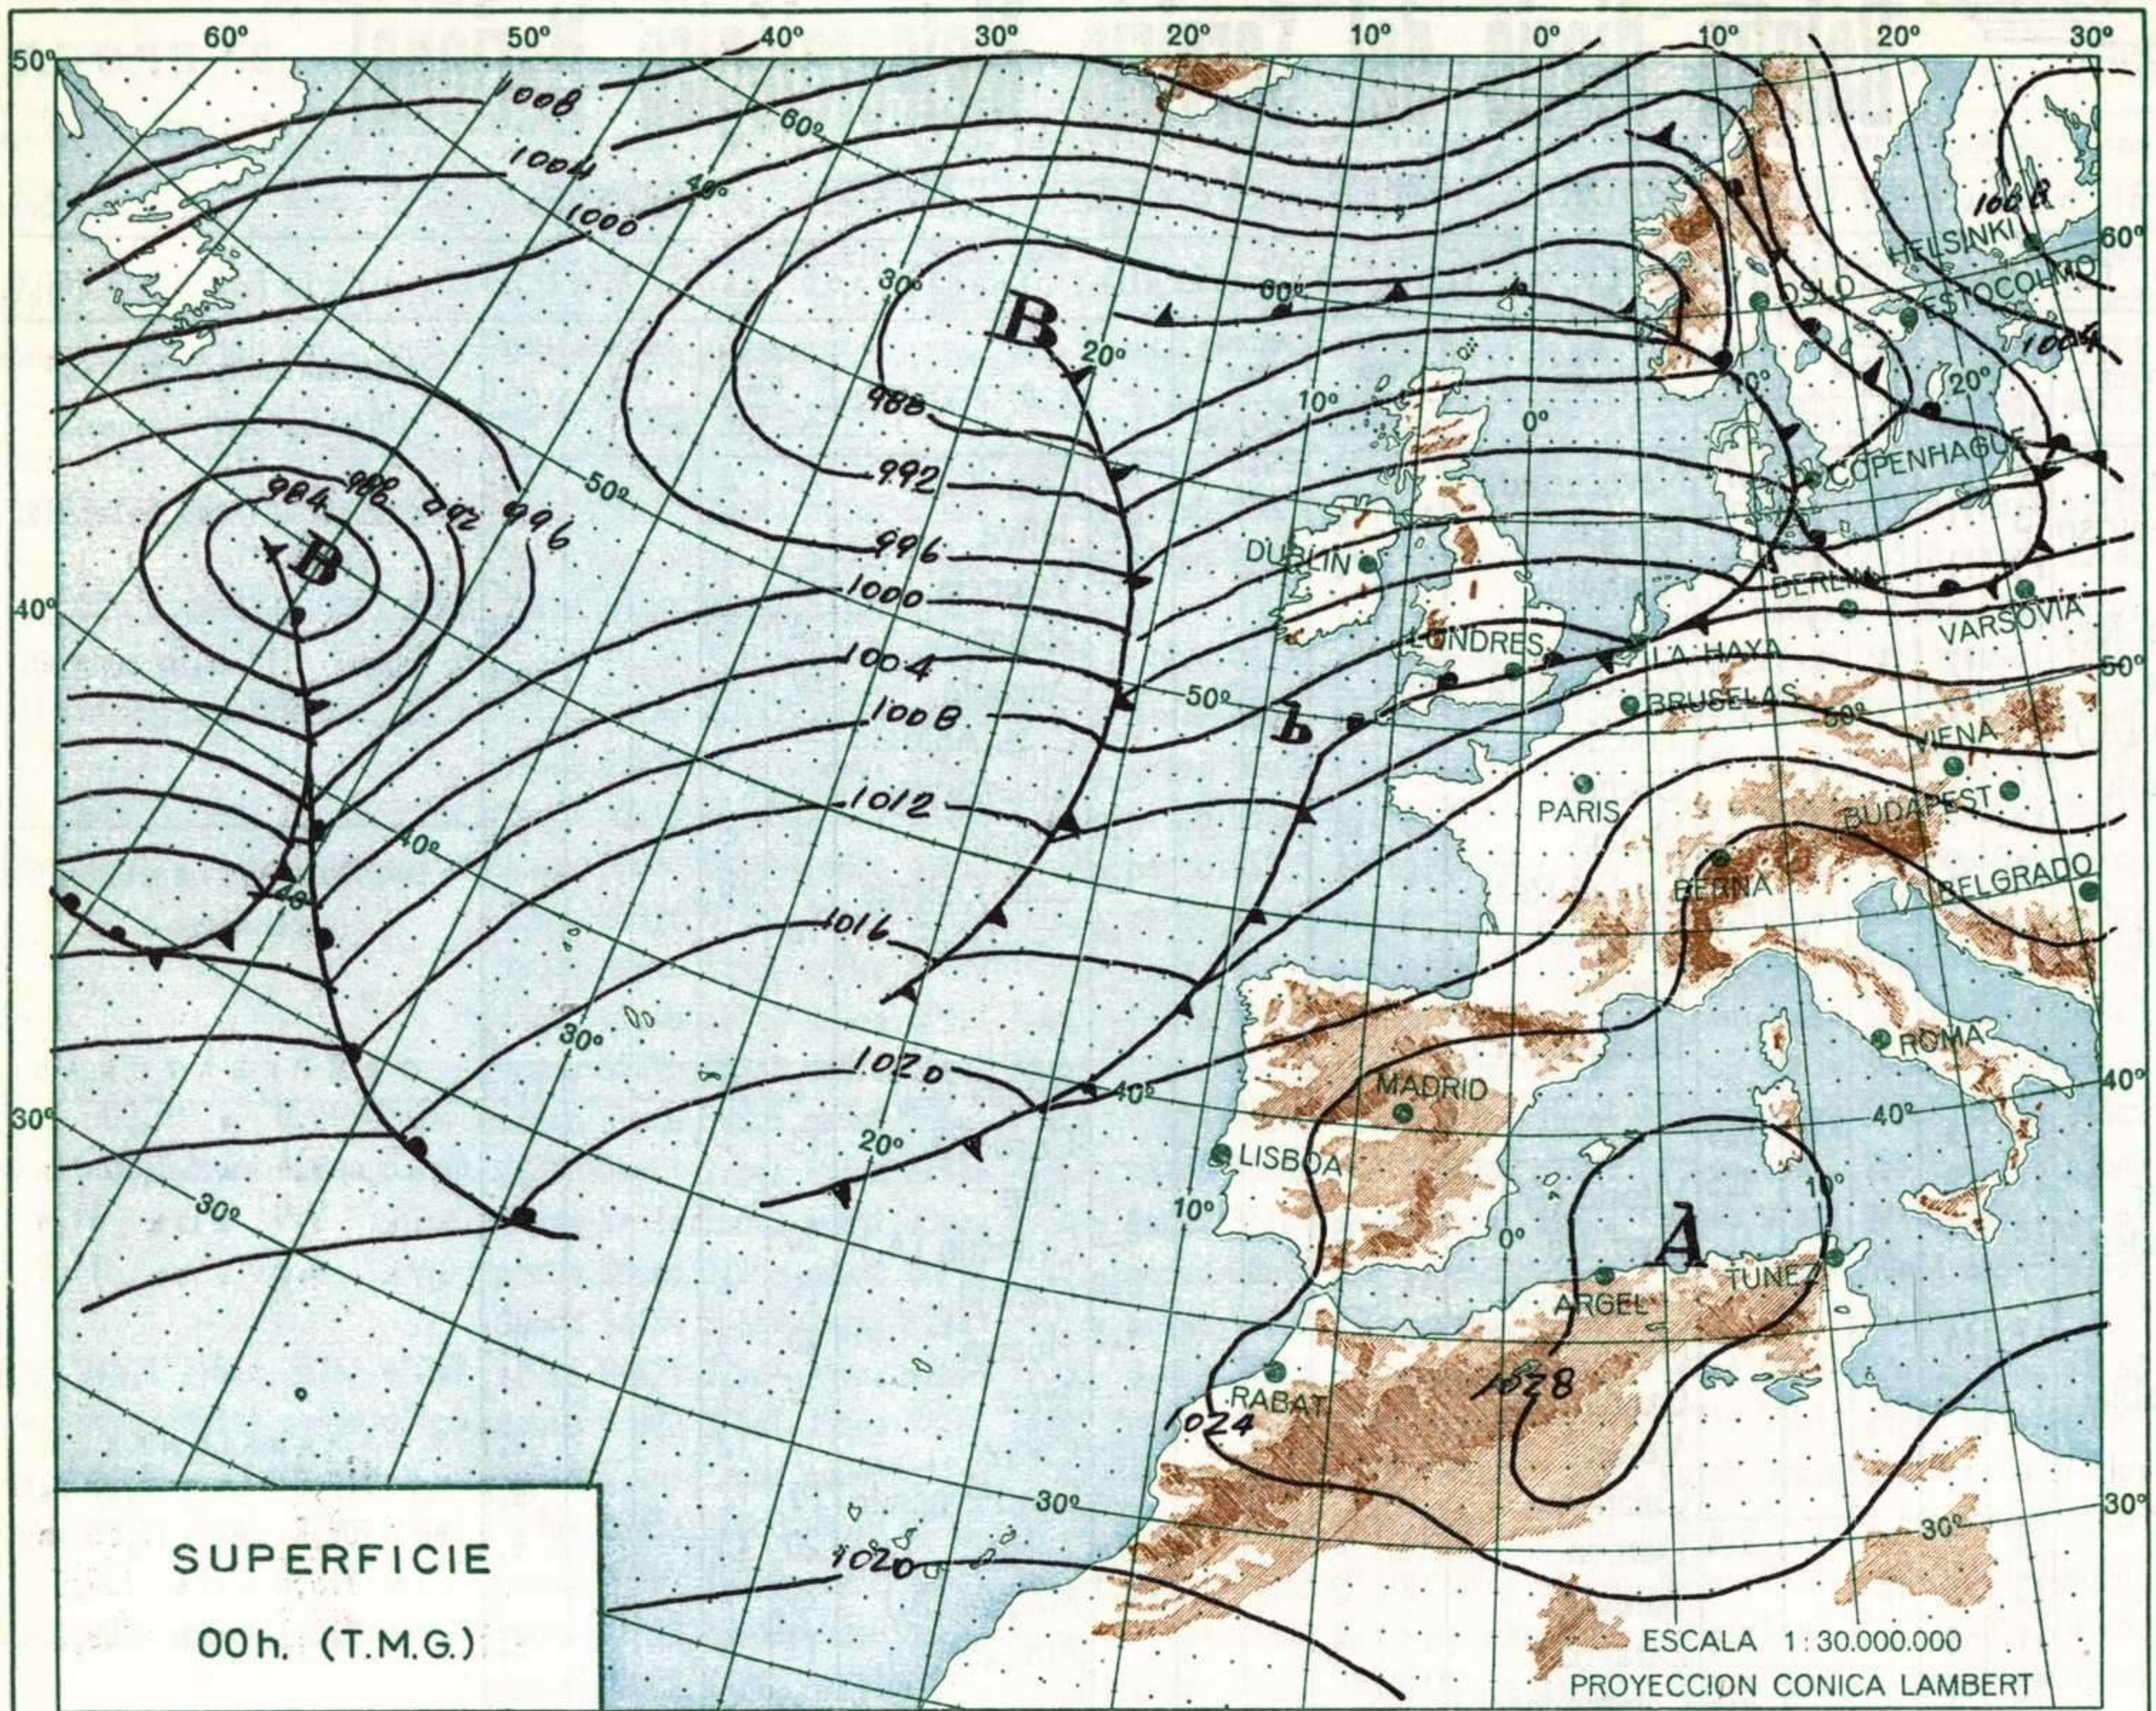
60º 50º 40º 30º 20º 10º 0º 10º 20º 30º

50º

1008
1004
1000
60º
40º
30º
B
20º
988
992
996
1000
1004
1008
1012
1016
1020
50º
984
988
992
996
B
40º
40º
30º
30º
20º
40º
50º
b
60º
10º
0º
DUBLIN
LONDRES
LA HAYA
BRUSELAS
PARIS
BERNA
BERLIN
VARSOVIA
VIENA
BUDAPEST
BELGRADO
ROMA
COPENHAGUE
OSLO
ESTOCOLMO
HELSINKI
1008
1004
20º
10º
50º
60º
40º
MADRID
LISBOA
10º
0º
ARGEL
TUNEZ
A
1028
RABAT
1024
10º
30º
30º
1020

30º

SUPERFICIE
00h. (T.M.G.)

ESCALA 1:30.000.000
PROYECCION CONICA LAMBERT